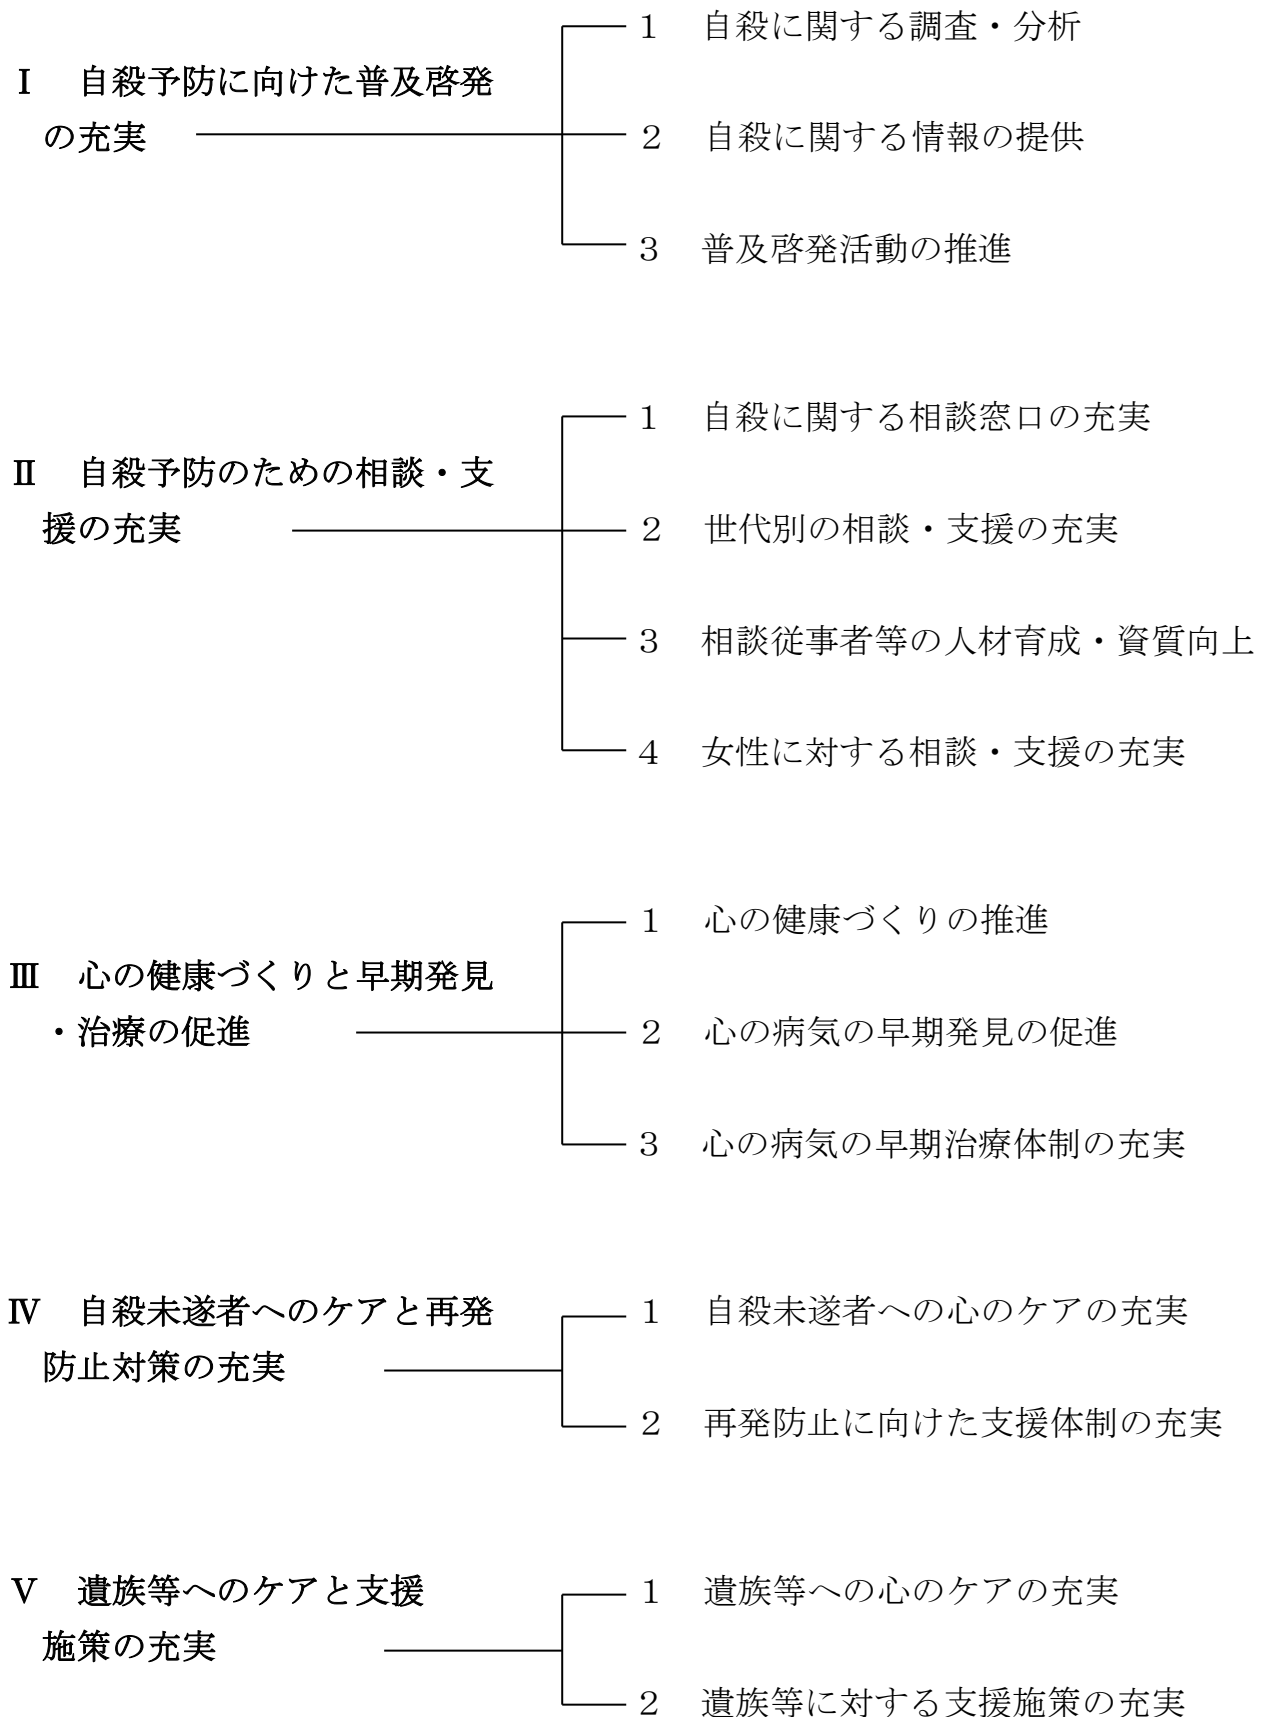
Ⅰ　自殺予防に向けた普及啓発の充実

１　自殺に関する調査・分析

２　自殺に関する情報の提供

３　普及啓発活動の推進

Ⅱ　自殺予防のための相談・支援の充実

１　自殺に関する相談窓口の充実

２　世代別の相談・支援の充実

３　相談従事者等の人材育成・資質向上

４　女性に対する相談・支援の充実

Ⅲ　心の健康づくりと早期発見・治療の促進

１　心の健康づくりの推進

２　心の病気の早期発見の促進

３　心の病気の早期治療体制の充実

Ⅳ　自殺未遂者へのケアと再発防止対策の充実

１　自殺未遂者への心のケアの充実

２　再発防止に向けた支援体制の充実

Ⅴ　遺族等へのケアと支援施策の充実

１　遺族等への心のケアの充実

２　遺族等に対する支援施策の充実